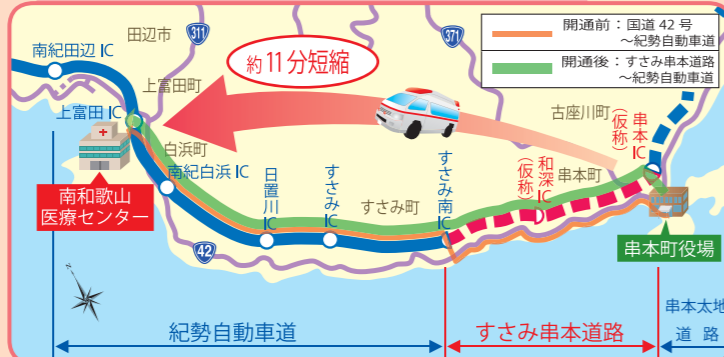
開通前：国道 42 号
～紀勢自動車道
開通後：すさみ串本道路
～紀勢自動車道

田辺市
311
371
南紀田辺 IC
約 11 分短縮
上富田町
上富田 IC
白浜町
南紀白浜 IC
日置川 IC
すさみ IC
すさみ町
すさみ南 IC
(仮称) 和深 IC
串本町
古座川町
(仮称) 串本 IC
42
南和歌山医療センター
串本町役場
紀勢自動車道
すさみ串本道路
串本太地道路